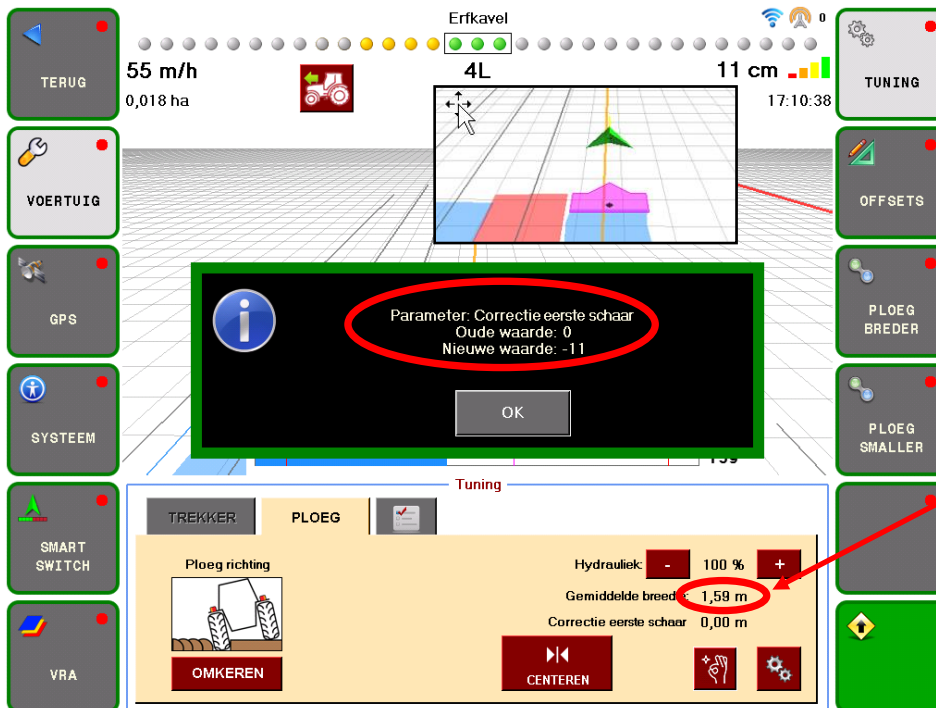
TERUG

VOERTUIG

GPS

SYSTEEM

SMART SWITCH

VRA

Erfkavel

0

55 m/h

0,018 ha

4L

11 cm

17:10:38

TUNING

OFFSETS

PLOEG BREDER

PLOEG SMALLER

Parameter: Correctie eerste schaar
Oude waarde: 0
Nieuwe waarde: -11

OK

Tuning

TREKKER

PLOEG

Ploeg richting

OMKEREN

Hydrauliek

-

100 %

+

Gemiddelde breedte

1,59 m

Correctie eerste schaar

0,00 m

CENTEREN